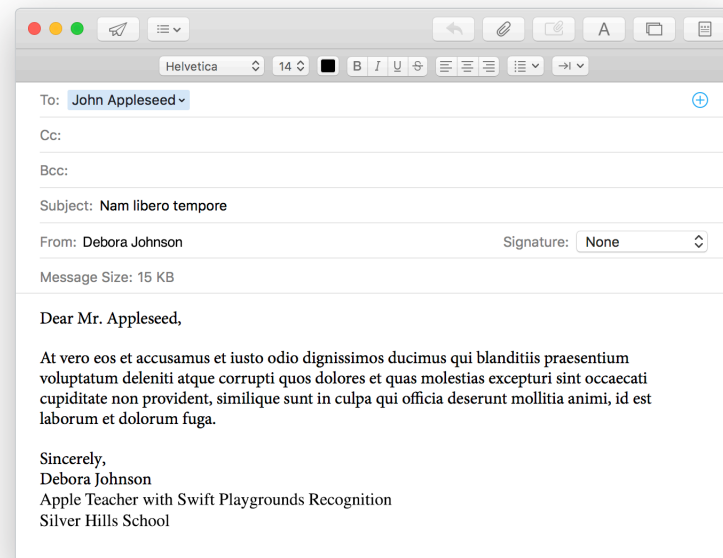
Helvetica 14 B I U S

To: John Appleseed

Cc:

Bcc:

Subject: Nam libero tempore

From: Debora Johnson

Signature: None

Message Size: 15 KB

Dear Mr. Appleseed,

At vero eos et accusamus et iusto odio dignissimos ducimus qui blanditiis praesentium voluptatum deleniti atque corrupti quos dolores et quas molestias excepturi sint occaecati cupiditate non provident, similique sunt in culpa qui officia deserunt mollitia animi, id est laborum et dolorum fuga.

Sincerely,
Debora Johnson
Apple Teacher with Swift Playgrounds Recognition
Silver Hills School